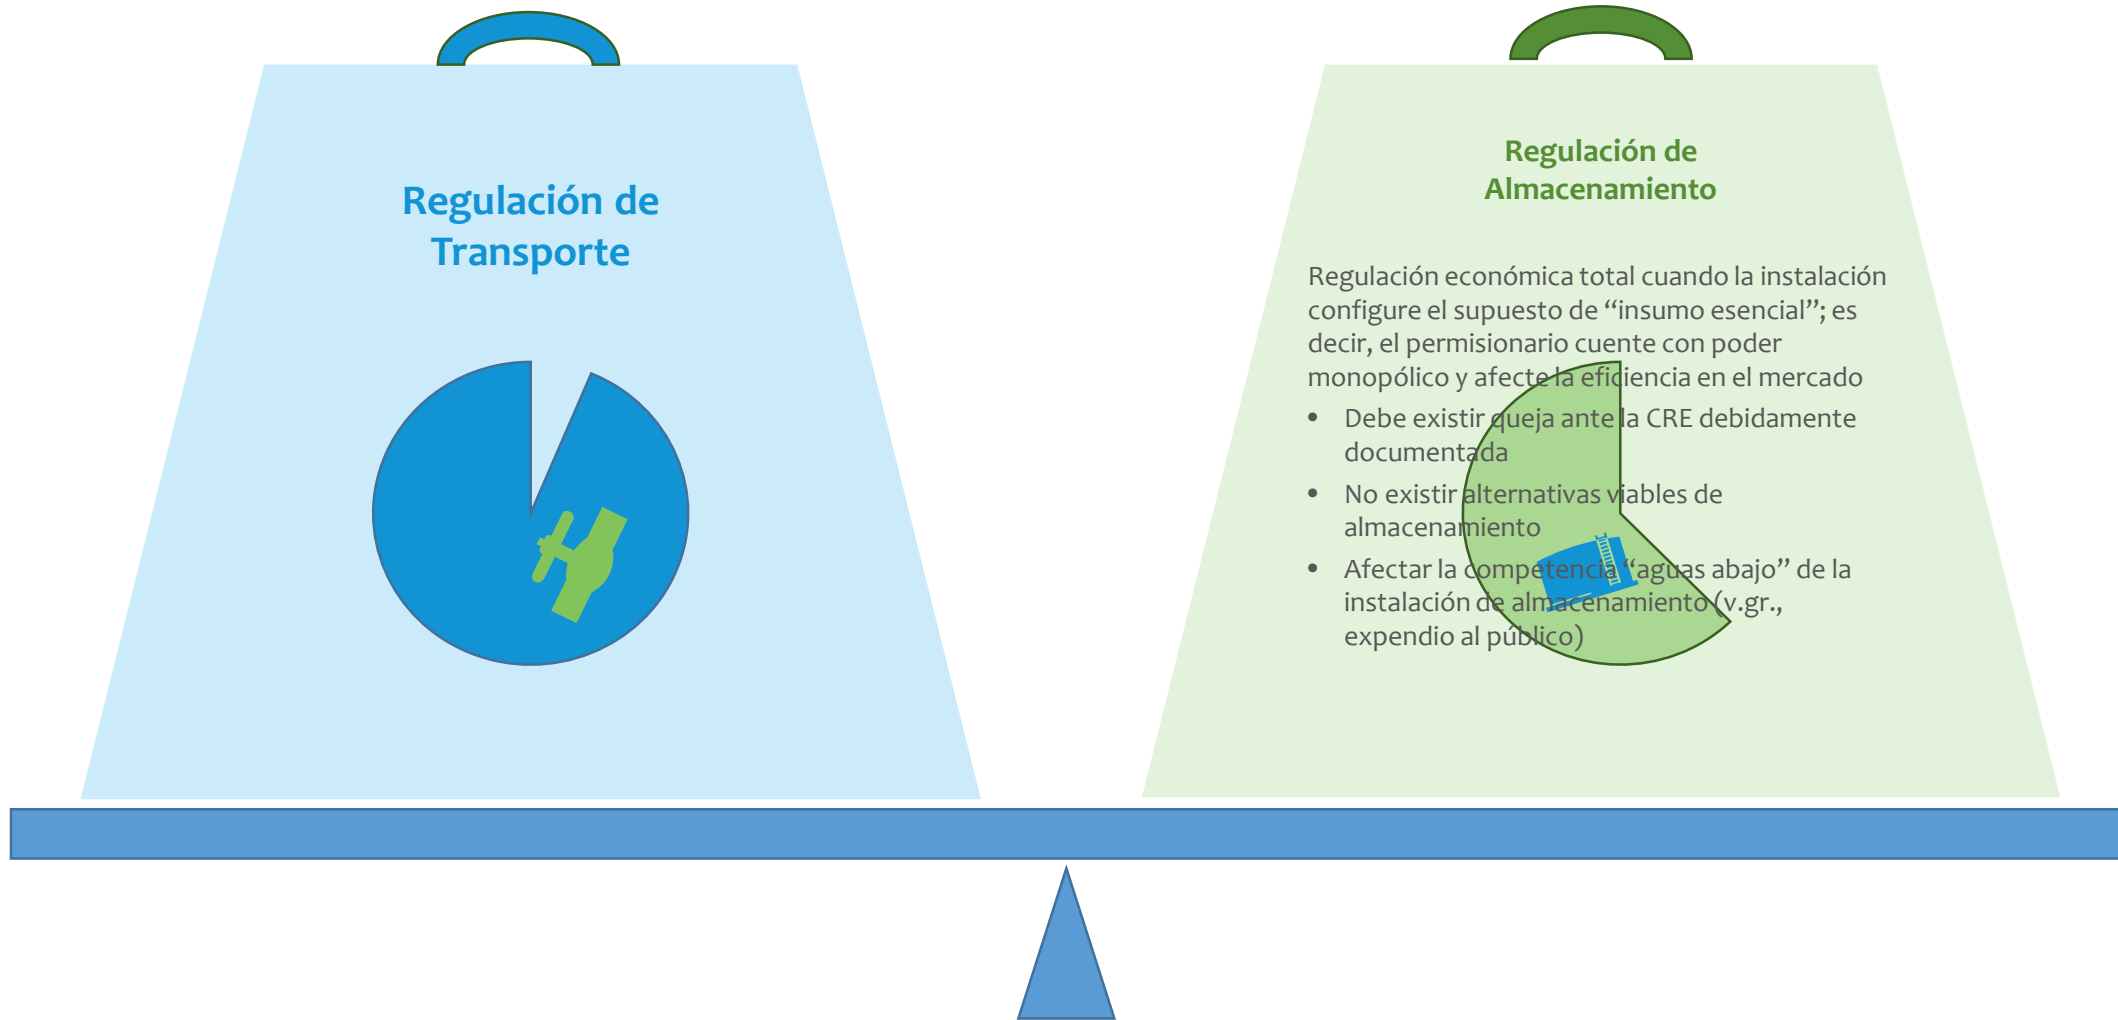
Regulación de Transporte

Regulación de Almacenamiento

Regulación económica total cuando la instalación configure el supuesto de “insumo esencial”; es decir, el permisionario cuente con poder monopólico y afecte la eficiencia en el mercado

- Debe existir queja ante la CRE debidamente documentada
- No existir alternativas viables de almacenamiento
- Afectar la competencia “aguas abajo” de la instalación de almacenamiento (v.gr., expendio al público)